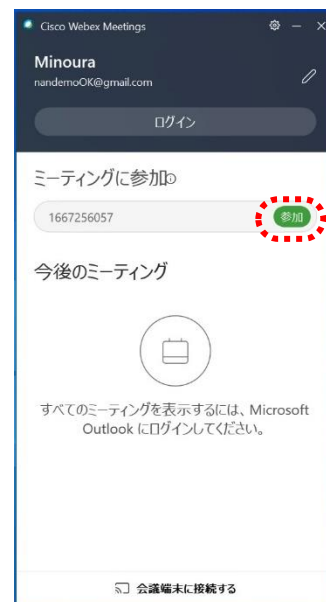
Cisco Webex Meetings

Minoura
nandemoOK@gmail.com

ログイン

ミーティングに参加ⓘ

1667256057

参加

今後のミーティング

すべてのミーティングを表示するには、Microsoft Outlook にログインしてください。

会議端末に接続する